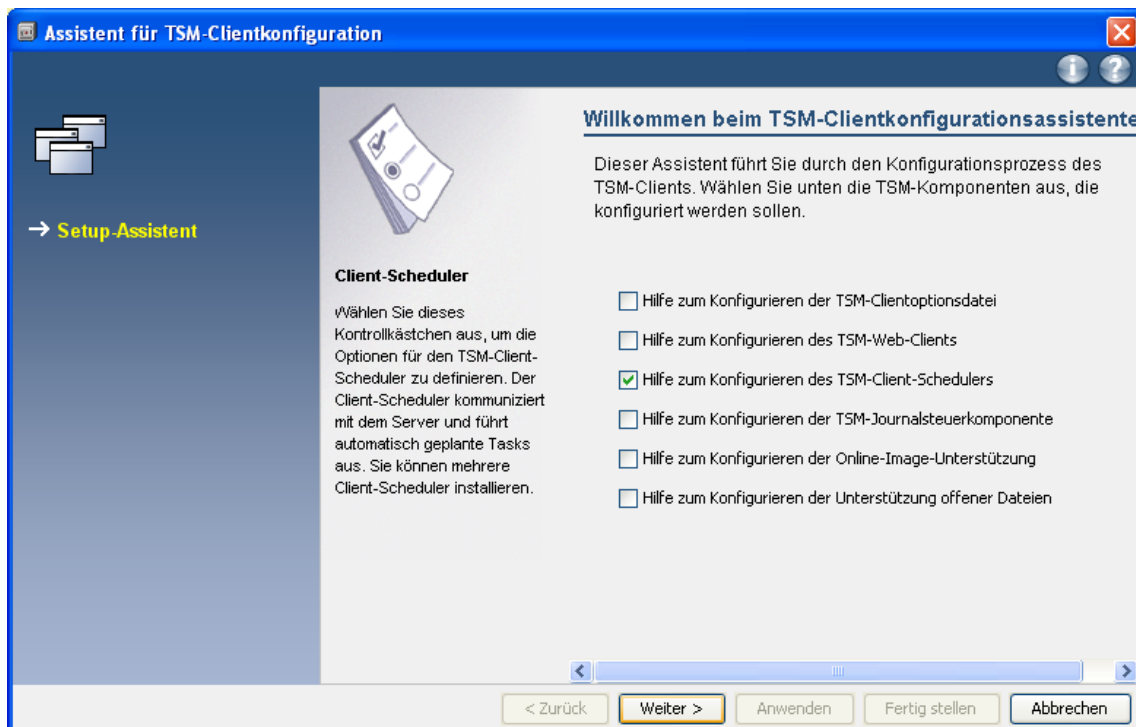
Assistent für TSM-Clientkonfiguration

→ Setup-Assistent

Willkommen beim TSM-Clientkonfigurationsassistente

Dieser Assistent führt Sie durch den Konfigurationsprozess des TSM-Clients. Wählen Sie unten die TSM-Komponenten aus, die konfiguriert werden sollen.

Client-Scheduler

Wählen Sie dieses Kontrollkästchen aus, um die Optionen für den TSM-Client-Scheduler zu definieren. Der Client-Scheduler kommuniziert mit dem Server und führt automatisch geplante Tasks aus. Sie können mehrere Client-Scheduler installieren.

Hilfe zum Konfigurieren der TSM-Clientoptionsdatei

Hilfe zum Konfigurieren des TSM-Web-Clients

Hilfe zum Konfigurieren des TSM-Client-Schedulers

Hilfe zum Konfigurieren der TSM-Journalsteuerkomponente

Hilfe zum Konfigurieren der Online-Image-Unterstützung

Hilfe zum Konfigurieren der Unterstützung offener Dateien

< Zurück | Weiter > | Anwenden | Fertig stellen | Abbrechen